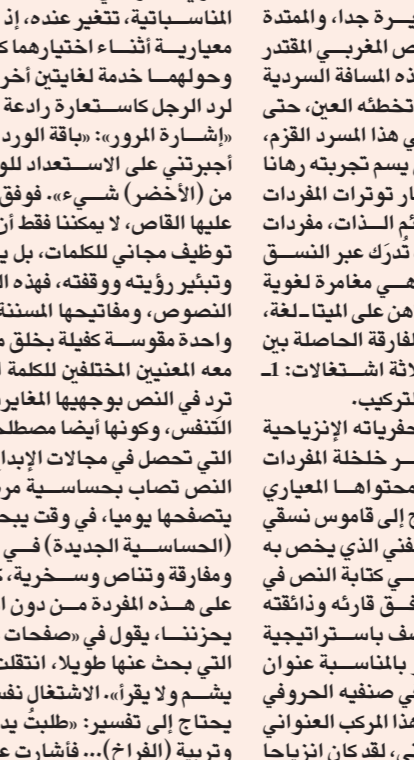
يرة جدا، والممتدة
ص المغربي المقتدر
ذه المسافة السردية
تخطئه العين، حتى
ي هذا المسرد القزم،
يسم تجربته رهانا
ار توترات المفردات
ئم الـذات، مفردات
تدرَك عبر النسـق
هـي مغامرة لغوية
هن على الميتا-لغة،
الفارقة الحاصلة بين
لاثة اشـتغالات: 1-
تركيب.
حفرياته الإنزياحية
ـر خلخلة المفردات
محتواهـا المعياري
تحد إلى قاموس نسقي
فني الذي يخص به
ـي كتابة النص في
ـق قارئه وذائقته
ف باسـتراتيجية
بالمناسـبة عنوان
ي صنفيه الحروفي
هذا المركب العنواني
ى، لقد كان انزياحا

المناسـباتية، تتغير عنده، إذ
معياريـة أثنـاء اختيارهما ك
وحولهمـا خدمة لغايتين أخر
لرد الرجل كاسـتعارة رادعة
«إشـارة المرور»: «باقة الورد
أجبرتني على الاسـتعداد للو
من (الأخضر) شـيء». فوفق
عليها القاص، لا يمكننا فقط أن
توظيف مجاني للكلمات، بل ي
وتبئير رؤيته ووقفته، فهذه ا
النصوص، ومفاتيحها المسننة
واحدة مقوسـة كفيلة بخلق م
معه المعنيين المختلفين للكلمة
ترد في النص بوجهيها المغاير
التّنفس، وكونها أيضا مصطلـ
التي تحصل في مجالات الإبدا
النص تصاب بحساسـية مر
يتصفحها يوميا، في وقت يبحـ
(الحساسـية الجديدة) فـي
ومفارقة وتناص وسـخرية،
على هـذه المفردة مـن دون ا
يحزننـا، يقول في «صفحات
التي بحث عنها طويلا، انتقل
يشـم ولا يقرأ». الاشتغال نفس
يحتاج إلى تفسير: «طلبتُ يد
وتربية (الفراخ)... فأشارت ع